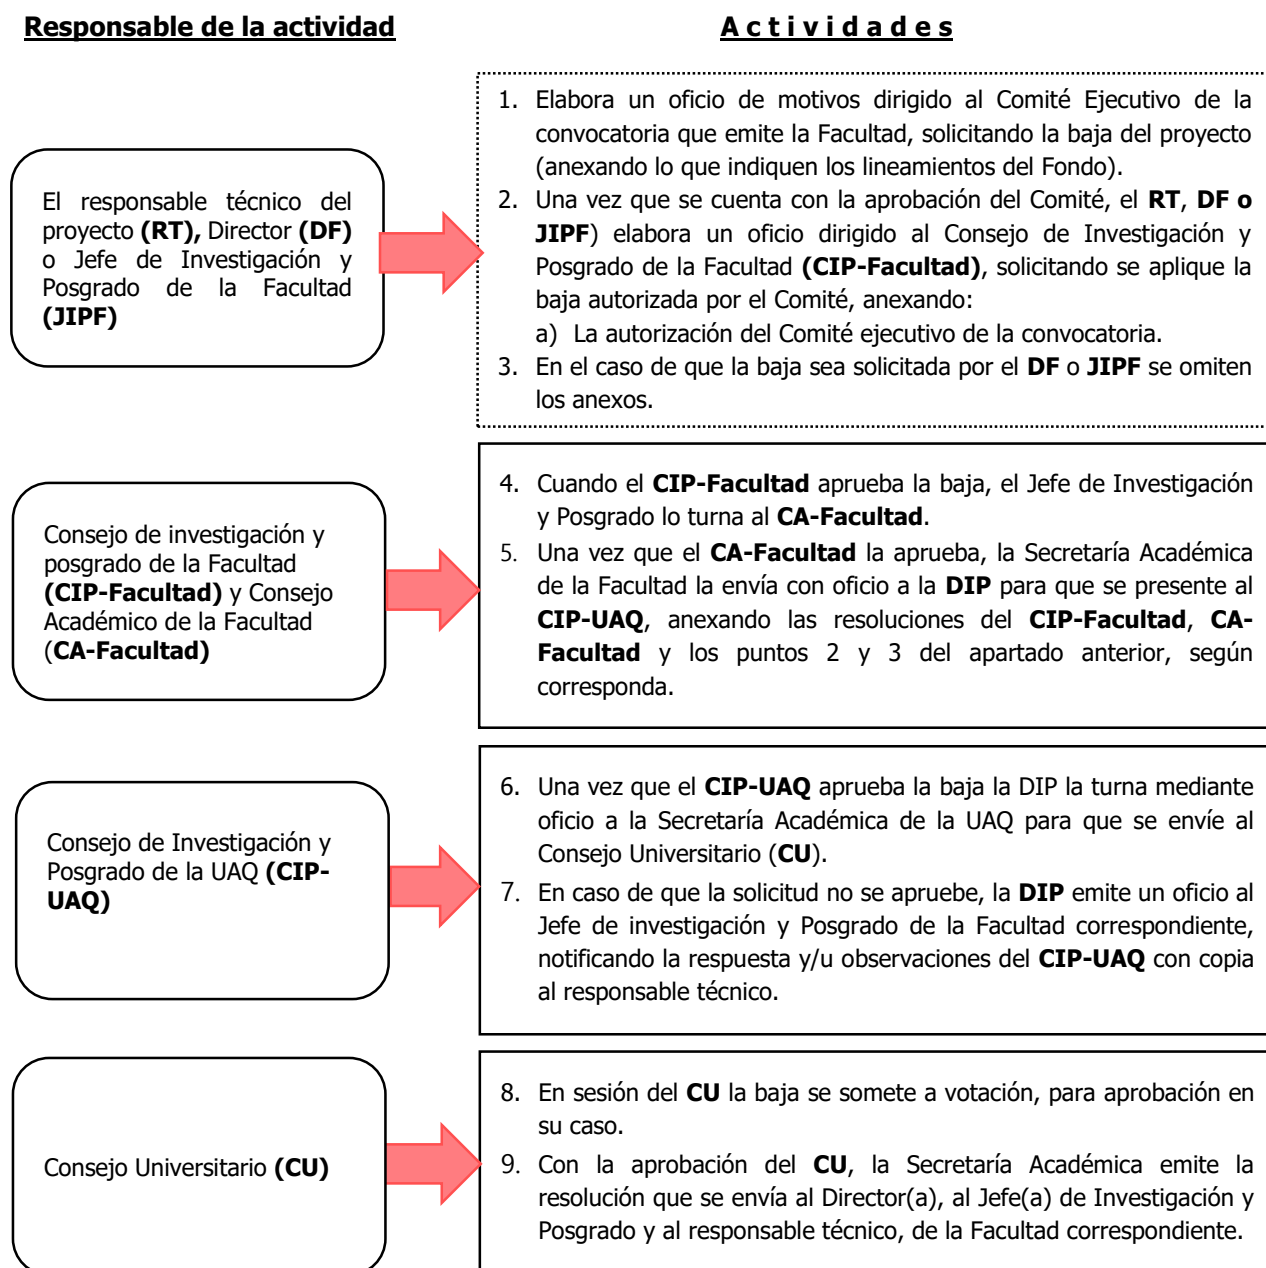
Responsable de la actividad

A c t i v i d a d e s

El responsable técnico del proyecto (RT), Director (DF) o Jefe de Investigación y Posgrado de la Facultad (JIPF)

1. Elabora un oficio de motivos dirigido al Comité Ejecutivo de la convocatoria que emite la Facultad, solicitando la baja del proyecto (anexando lo que indiquen los lineamientos del Fondo).
2. Una vez que se cuenta con la aprobación del Comité, el RT, DF o JIPF) elabora un oficio dirigido al Consejo de Investigación y Posgrado de la Facultad (CIP-Facultad), solicitando se aplique la baja autorizada por el Comité, anexando:
a) La autorización del Comité ejecutivo de la convocatoria.
3. En el caso de que la baja sea solicitada por el DF o JIPF se omiten los anexos.

Consejo de investigación y posgrado de la Facultad (CIP-Facultad) y Consejo Académico de la Facultad (CA-Facultad)

4. Cuando el CIP-Facultad aprueba la baja, el Jefe de Investigación y Posgrado lo turna al CA-Facultad.
5. Una vez que el CA-Facultad la aprueba, la Secretaría Académica de la Facultad la envía con oficio a la DIP para que se presente al CIP-UAQ, anexando las resoluciones del CIP-Facultad, CA-Facultad y los puntos 2 y 3 del apartado anterior, según corresponda.

Consejo de Investigación y Posgrado de la UAQ (CIP-UAQ)

6. Una vez que el CIP-UAQ aprueba la baja la DIP la turna mediante oficio a la Secretaría Académica de la UAQ para que se envíe al Consejo Universitario (CU).
7. En caso de que la solicitud no se apruebe, la DIP emite un oficio al Jefe de investigación y Posgrado de la Facultad correspondiente, notificando la respuesta y/u observaciones del CIP-UAQ con copia al responsable técnico.

Consejo Universitario (CU)

8. En sesión del CU la baja se somete a votación, para aprobación en su caso.
9. Con la aprobación del CU, la Secretaría Académica emite la resolución que se envía al Director(a), al Jefe(a) de Investigación y Posgrado y al responsable técnico, de la Facultad correspondiente.